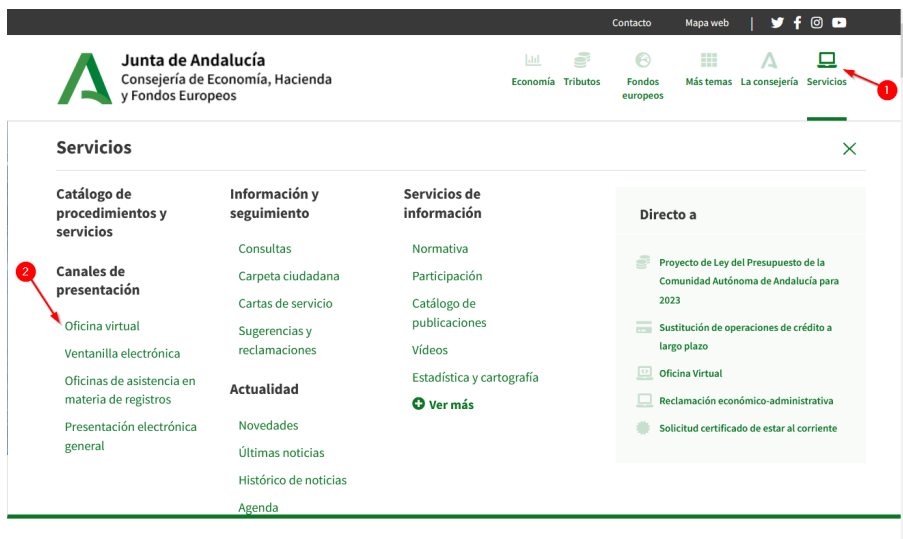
Contacto Mapa web

Junta de Andalucía
Consejería de Economía, Hacienda y Fondos Europeos

Economía Tributos Fondos europeos Más temas La consejería Servicios

1

Servicios

Catálogo de procedimientos y servicios

2

Canales de presentación

Oficina virtual
Ventanilla electrónica
Oficinas de asistencia en materia de registros
Presentación electrónica general

Información y seguimiento

Consultas
Carpeta ciudadana
Cartas de servicio
Sugerencias y reclamaciones

Actualidad

Novedades
Últimas noticias
Histórico de noticias
Agenda

Servicios de información

Normativa
Participación
Catálogo de publicaciones
Vídeos
Estadística y cartografía
Ver más

Directo a

Proyecto de Ley del Presupuesto de la Comunidad Autónoma de Andalucía para 2023
Sustitución de operaciones de crédito a largo plazo
Oficina Virtual
Reclamación económico-administrativa
Solicitud certificado de estar al corriente